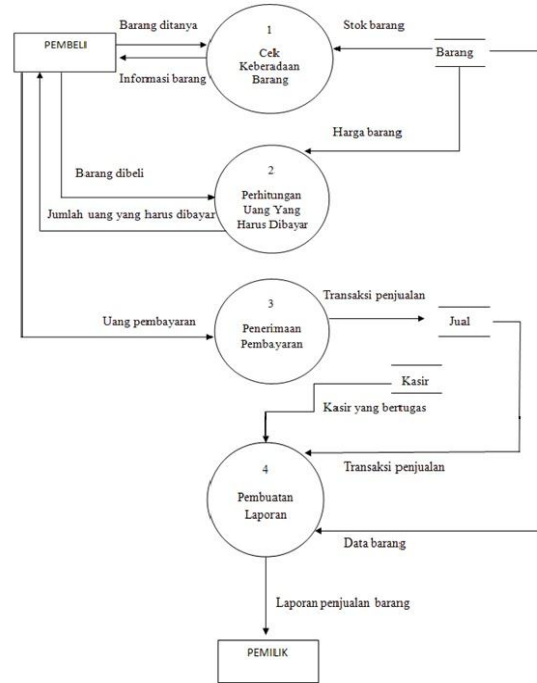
PEMBELI

Barang ditanya

Informasi barang

1
Cek Keberadaan Barang

Stok barang

Barang

Harga barang

Barang dibeli

2
Perhitungan Uang Yang Harus Dibayar

Jumlah uang yang harus dibayar

Uang pembayaran

3
Penerimaan Pembayaran

Transaksi penjualan

Jual

Kasir

Kasir yang bertugas

Transaksi penjualan

4
Pembuatan Laporan

Data barang

Laporan penjualan barang

PEMILIK